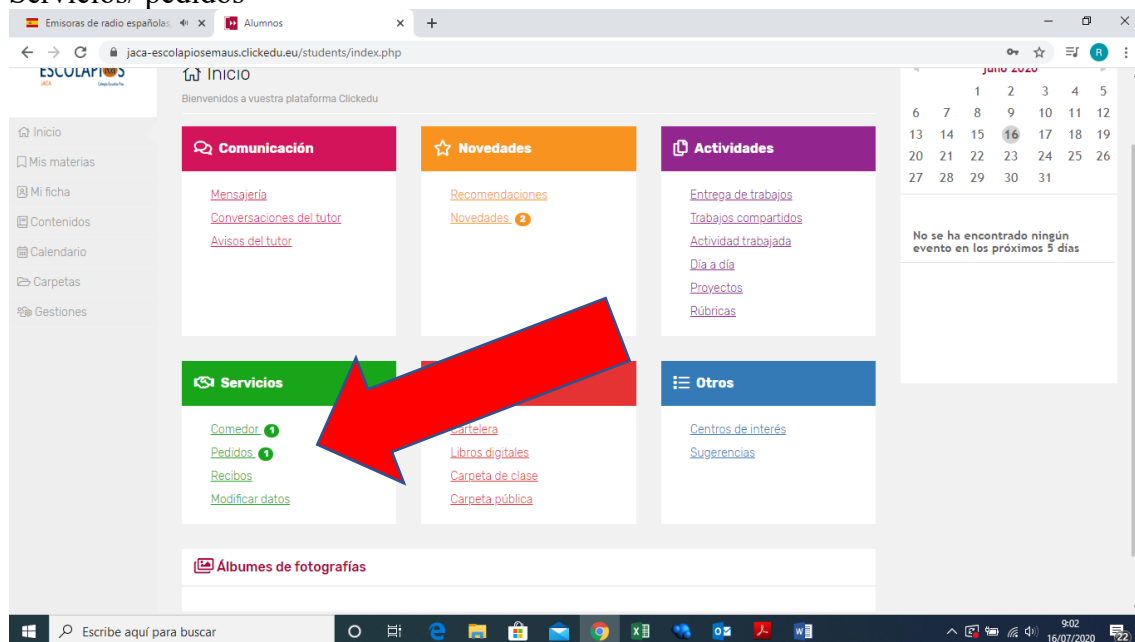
Servicios/ pedidos

Emisoras de radio españolas
Alumnos

jaca-escolapiosemaus.clickedu.eu/students/index.php

ESCOLAPIOS
JACA

Inicio
Bienvenidos a vuestra plataforma Clickedu

Inicio
Mis materias
Mi ficha
Contenidos
Calendario
Carpetas
Gestiones

Comunicación
Mensajería
Conversaciones del tutor
Avisos del tutor

Novedades
Recomendaciones
Novedades 2

Actividades
Entrega de trabajos
Trabajos compartidos
Actividad trabajada
Día a día
Proyectos
Rúbricas

Servicios
Comedor 1
Pedidos 1
Recibos
Modificar datos

Cartelera
Libros digitales
Carpeta de clase
Carpeta pública

Otros
Centros de interés
Sugerencias

Álbumes de fotografías

junio 2020
| | | | | | | |
|---|---|---|---|---|---|---|
| | | 1 | 2 | 3 | 4 | 5 |
| 6 | 7 | 8 | 9 | 10 | 11 | 12 |
| 13 | 14 | 15 | 16 | 17 | 18 | 19 |
| 20 | 21 | 22 | 23 | 24 | 25 | 26 |
| 27 | 28 | 29 | 30 | 31 | | |

No se ha encontrado ningún evento en los próximos 5 días

Escribe aquí para buscar
9:02
16/07/2020
22